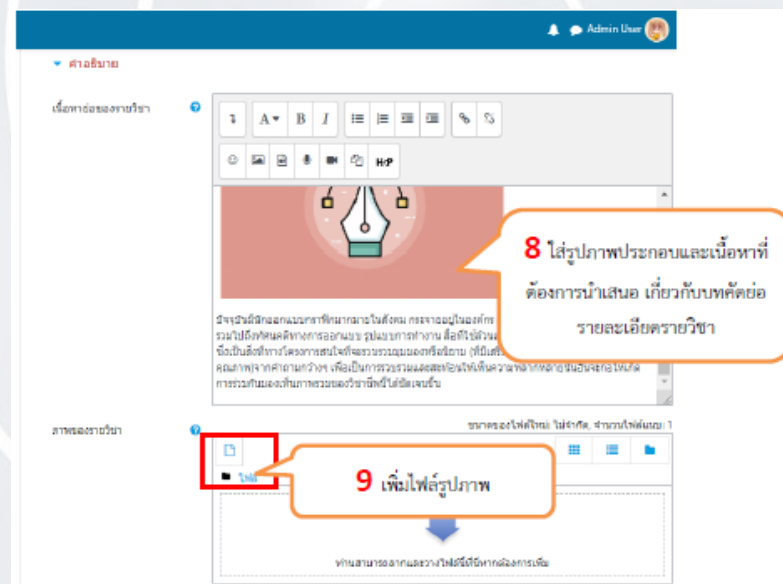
Admin User

คำอธิบาย

เนื้อหาย่อของรายวิชา

H5P

ปัจจุบันนักออกแบบกราฟิกมากมายในสังคม กระจายอยู่ในองค์กร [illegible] รวมไปถึงทัศนคติทางการออกแบบ รูปแบบการทำงาน สื่อที่ใช้ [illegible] ซึ่งเป็นสิ่งที่ทางโครงการสนใจที่จะรวบรวมมองหรือนิยาม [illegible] คุณภาพ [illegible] เพื่อเป็นการรวบรวมและสะท้อนให้เห็นความหลากหลาย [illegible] การร่วมกันมองเห็นภาพรวมของวิชาชีพนี้ได้ชัดเจนขึ้น

8 ใส่รูปภาพประกอบและเนื้อหาที่ต้องการนำเสนอ เกี่ยวกับบทคัดย่อรายละเอียดรายวิชา

ภาพของรายวิชา

ขนาดของไฟล์ใหม่: ไม่จำกัด, จำนวนไฟล์มากสุด: 1

ไฟล์

9 เพิ่มไฟล์รูปภาพ

ท่านสามารถลากและวางไฟล์ที่นี่หากต้องการเพิ่ม